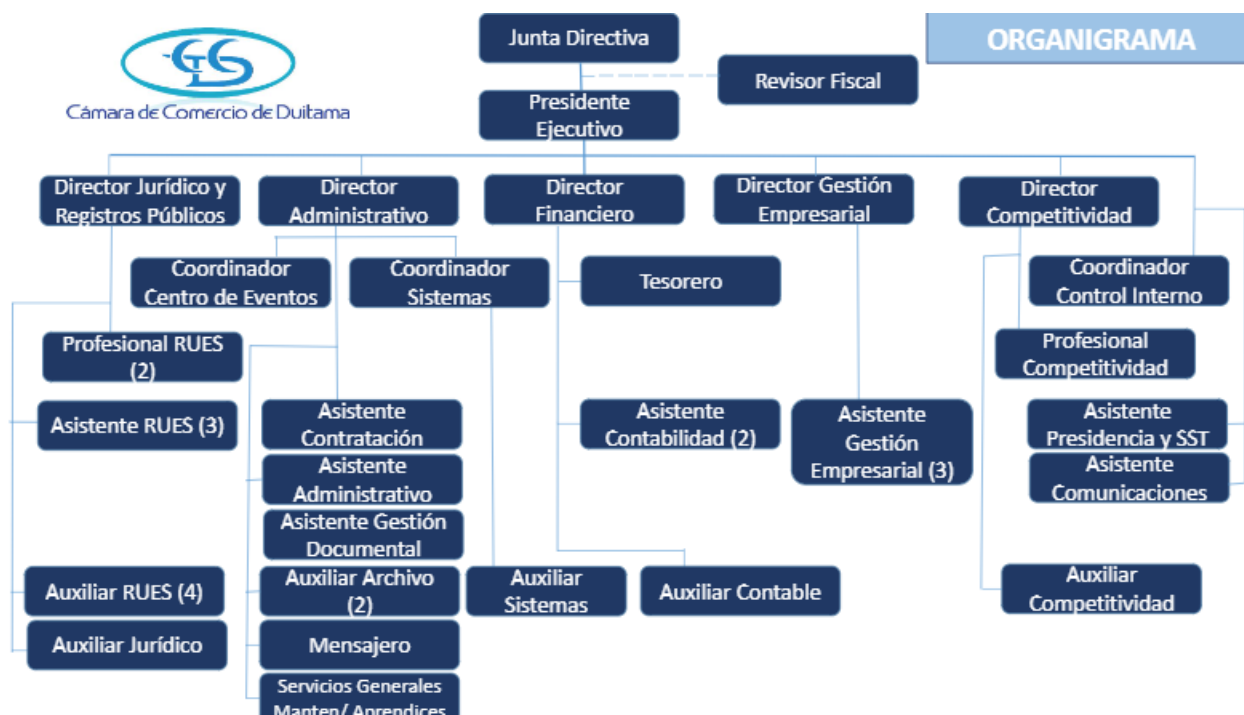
Cámara de Comercio de Duitama

Junta Directiva

ORGANIGRAMA

Revisor Fiscal

Presidente Ejecutivo

Director Jurídico y Registros Públicos

Director Administrativo

Director Financiero

Director Gestión Empresarial

Director Competitividad

Coordinador Centro de Eventos

Coordinador Sistemas

Tesorero

Coordinador Control Interno

Profesional RUES (2)

Profesional Competitividad

Asistente RUES (3)

Asistente Contratación

Asistente Contabilidad (2)

Asistente Gestión Empresarial (3)

Asistente Presidencia y SST

Asistente Administrativo

Asistente Comunicaciones

Asistente Gestión Documental

Auxiliar RUES (4)

Auxiliar Archivo (2)

Auxiliar Sistemas

Auxiliar Contable

Auxiliar Competitividad

Auxiliar Jurídico

Mensajero

Servicios Generales Manten/ Aprendices